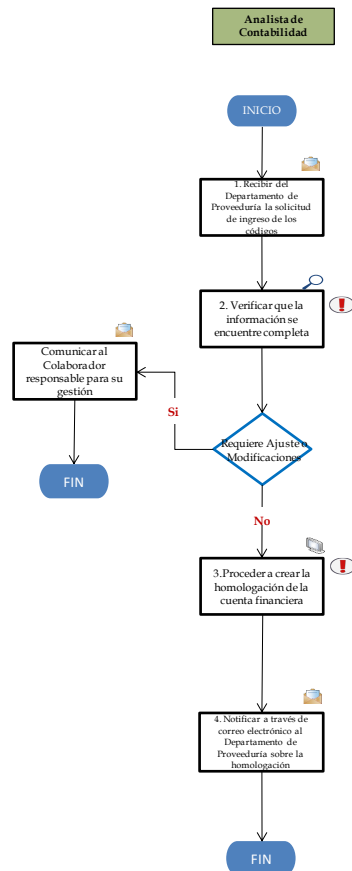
Analista de Contabilidad

INICIO

1. Recibir del Departamento de Proveeduría la solicitud de ingreso de los códigos

2. Verificar que la información se encuentre completa

Comunicar al Colaborador responsable para su gestión

Si

Requiere Ajuste o Modificaciones

FIN

No

3. Proceder a crear la homologación de la cuenta financiera

4. Notificar a través de correo electrónico al Departamento de Proveeduría sobre la homologación

FIN